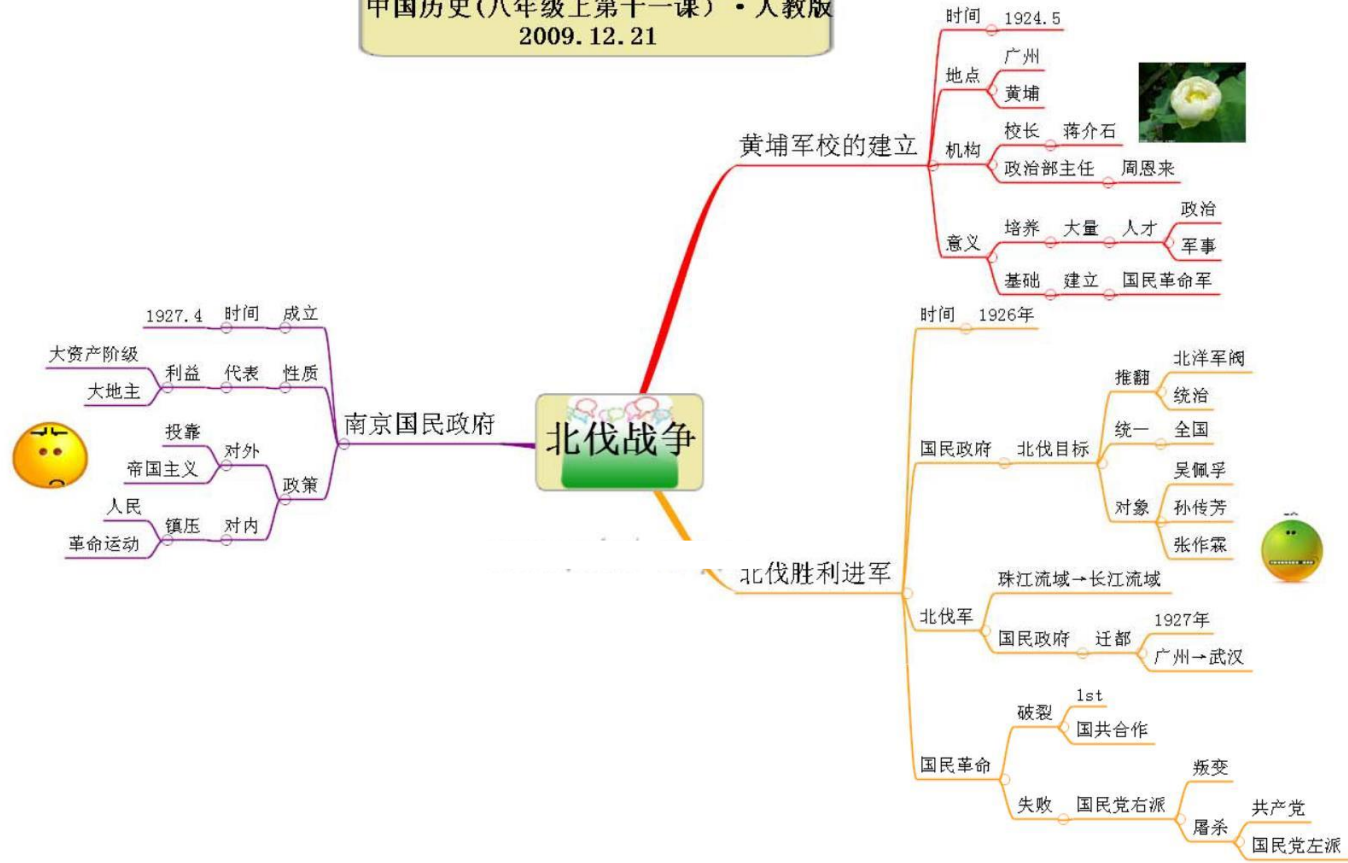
中国历史(八年级上第十一课) • 人教版
2009.12.21

北伐战争

黄埔军校的建立
时间 1924.5
地点
广州
黄埔
机构
校长 蒋介石
政治部主任 周恩来
意义
培养 大量 人才
政治
军事
基础 建立 国民革命军

北伐胜利进军
时间 1926年
国民政府 北伐目标
推翻
北洋军阀
统治
统一 全国
对象
吴佩孚
孙传芳
张作霖
北伐军
珠江流域→长江流域
国民政府 迁都
1927年
广州→武汉
国民革命
破裂
1st
国共合作
失败 国民党右派
叛变
屠杀
共产党
国民党左派

南京国民政府
成立 时间 1927.4
性质 代表 利益
大资产阶级
大地主
政策
对外
投靠
帝国主义
对内 镇压
人民
革命运动